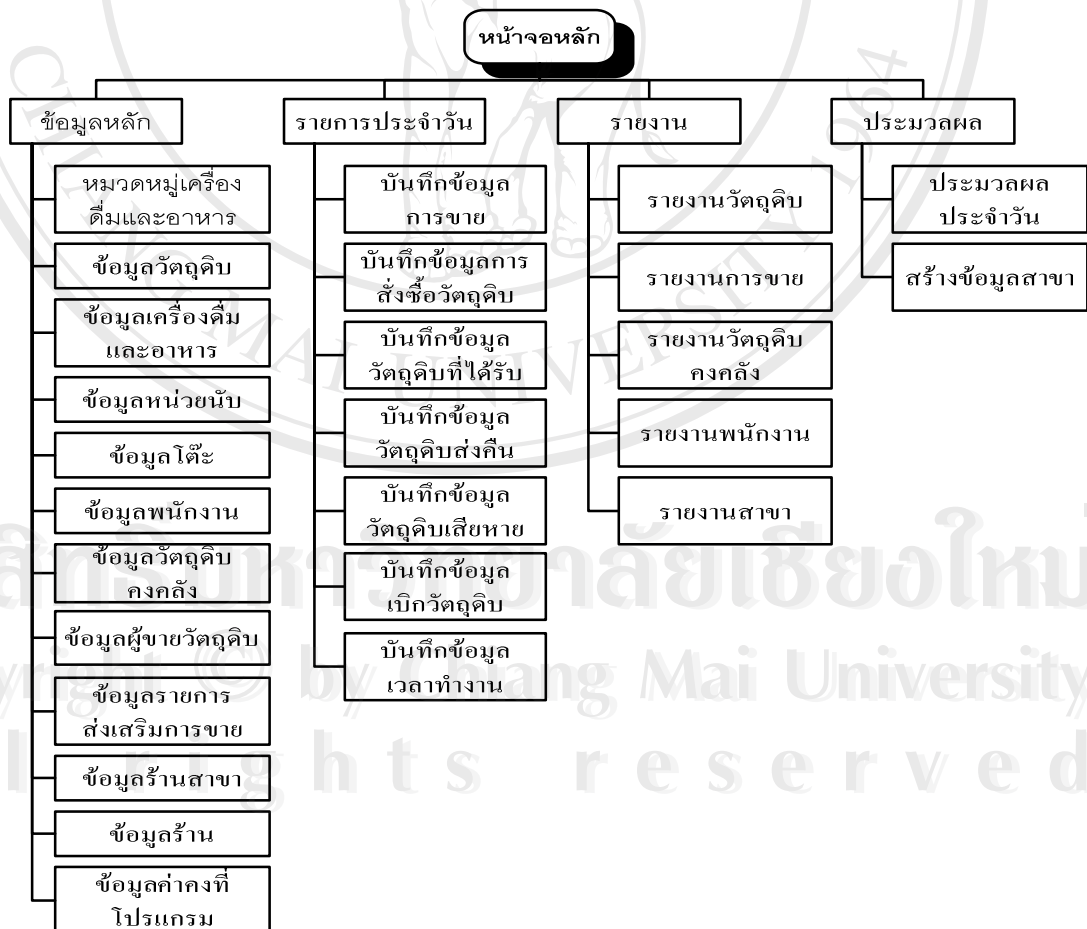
หน้าจอหลัก

ข้อมูลหลัก

หมวดหมู่เครื่องดื่มและอาหาร

ข้อมูลวัตถุดิบ

ข้อมูลเครื่องดื่มและอาหาร

ข้อมูลหน่วยนับ

ข้อมูลโต๊ะ

ข้อมูลพนักงาน

ข้อมูลวัตถุดิบคงคลัง

ข้อมูลผู้ขายวัตถุดิบ

ข้อมูลรายการส่งเสริมการขาย

ข้อมูลร้านสาขา

ข้อมูลร้าน

ข้อมูลค่าคงที่โปรแกรม

รายการประจำวัน

บันทึกข้อมูลการขาย

บันทึกข้อมูลการสั่งซื้อวัตถุดิบ

บันทึกข้อมูลวัตถุดิบที่ได้รับ

บันทึกข้อมูลวัตถุดิบส่งคืน

บันทึกข้อมูลวัตถุดิบเสียหาย

บันทึกข้อมูลเบิกวัตถุดิบ

บันทึกข้อมูลเวลาทำงาน

รายงาน

รายงานวัตถุดิบ

รายงานการขาย

รายงานวัตถุดิบคงคลัง

รายงานพนักงาน

รายงานสาขา

ประมวลผล

ประมวลผลประจำวัน

สร้างข้อมูลสาขา

ลิขสิทธิ์มหาวิทยาลัยเชียงใหม่
Copyright © by Chiang Mai University
All rights reserved